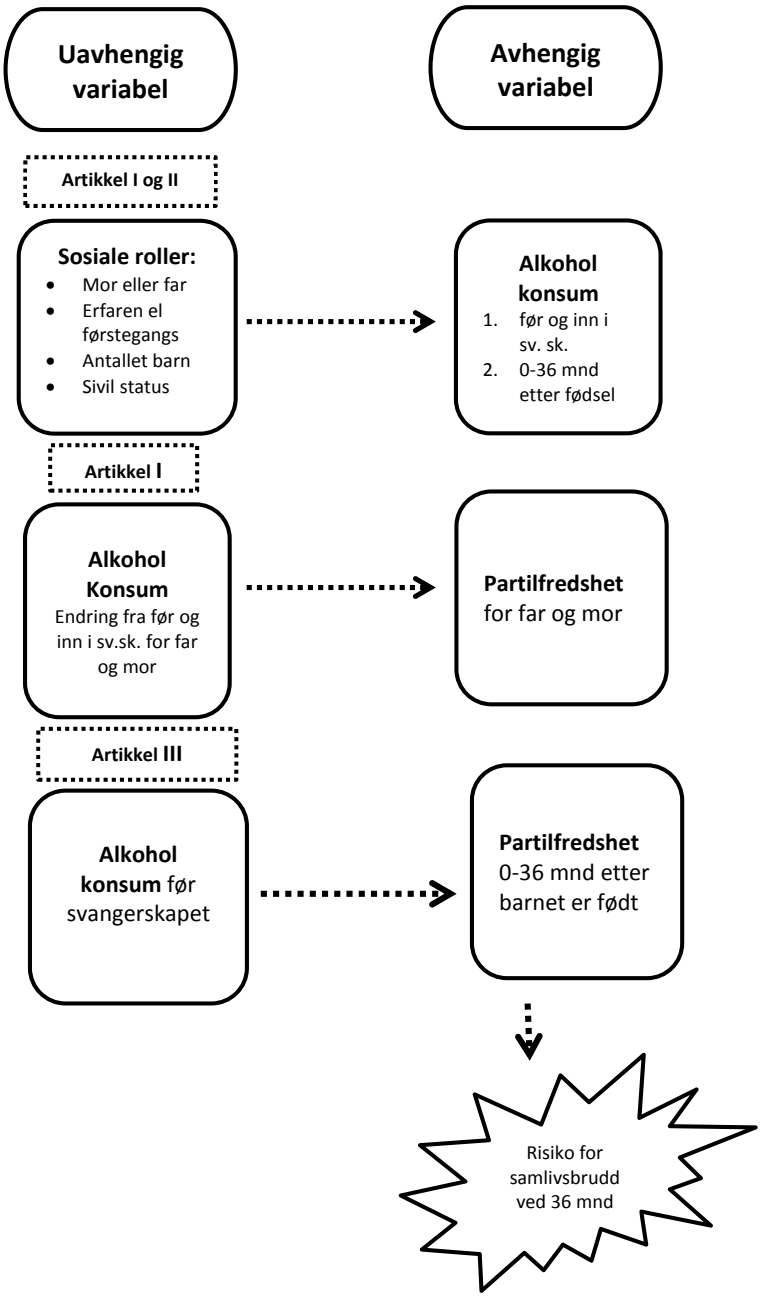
Uavhengig variabel

Avhengig variabel

Artikkel I og II

Sosiale roller:
- Mor eller far
- Erfaren el førstegangs
- Antallet barn
- Sivil status

Alkohol konsum
1. før og inn i sv. sk.
2. 0-36 mnd etter fødsel

Artikkel I

Alkohol Konsum
Endring fra før og inn i sv.sk. for far og mor

Partilfredshet for far og mor

Artikkel III

Alkohol konsum før svangerskapet

Partilfredshet 0-36 mnd etter barnet er født

Risiko for samlivsbrudd ved 36 mnd